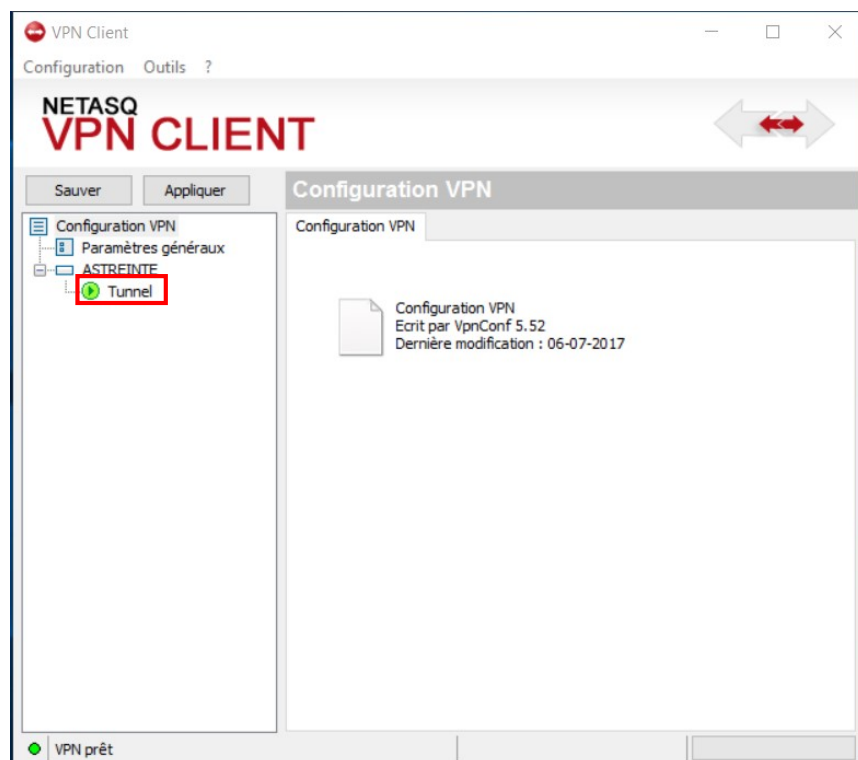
VPN Client

Configuration Outils ?

NETASQ
VPN CLIENT

Sauver Appliquer

Configuration VPN

Configuration VPN
Paramètres généraux
ASTREINTE
Tunnel

Configuration VPN

Configuration VPN
Ecrit par VpnConf 5.52
Dernière modification : 06-07-2017

VPN prêt